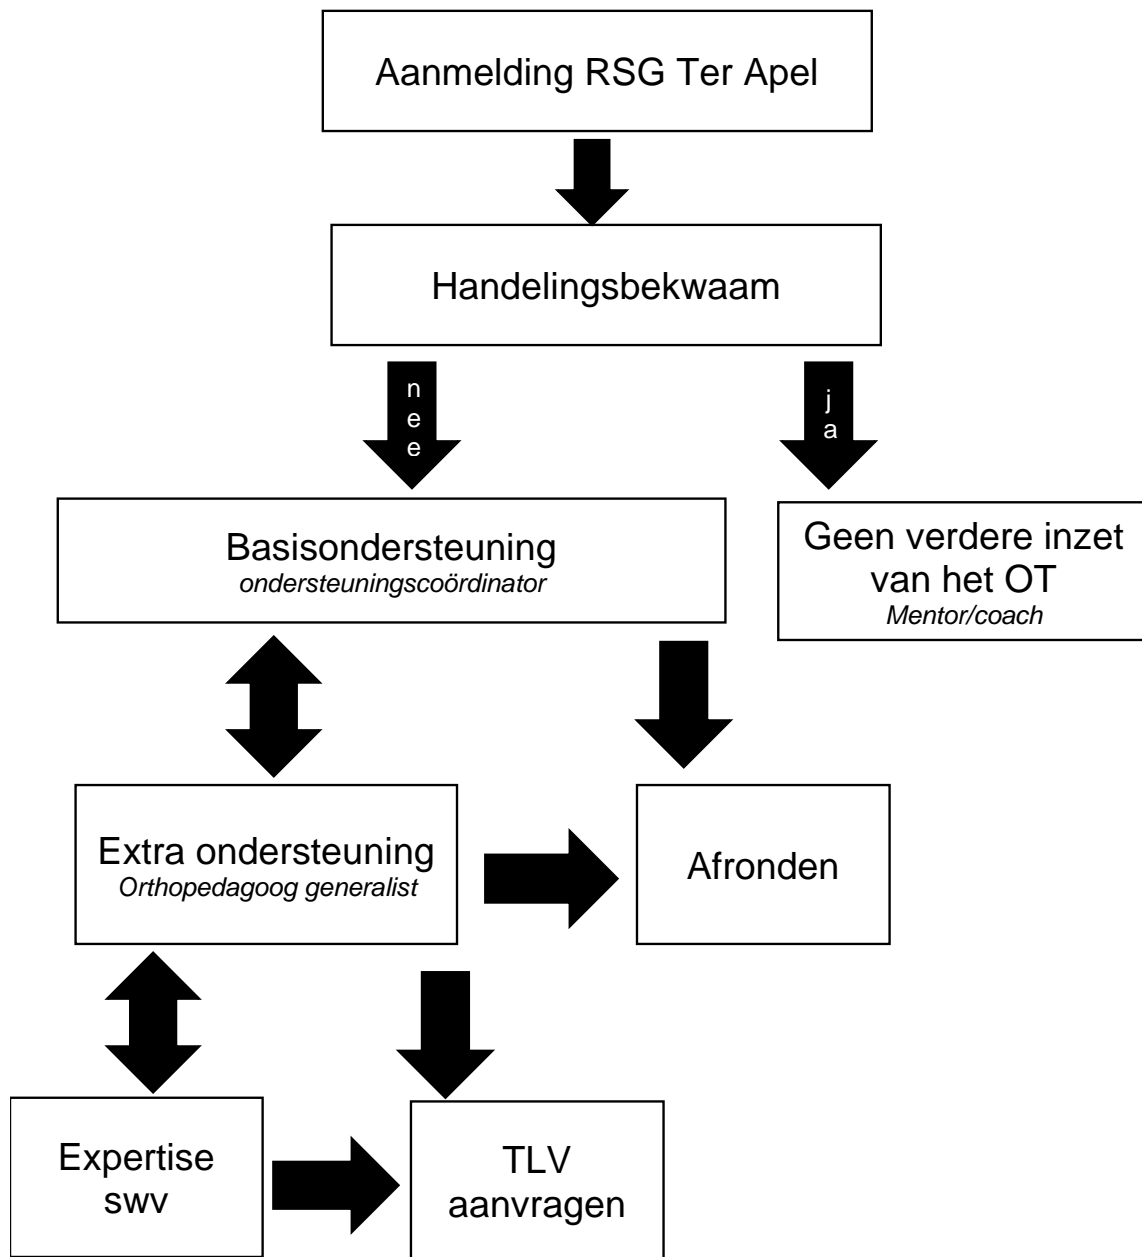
Aanmelding RSG Ter Apel

Handelingsbekwaam

nee

ja

Basisondersteuning
*ondersteuningscoördinator*

Geen verdere inzet van het OT
*Mentor/coach*

Extra ondersteuning
*Orthopedagoog generalist*

Afronden

Expertise swv

TLV aanvragen